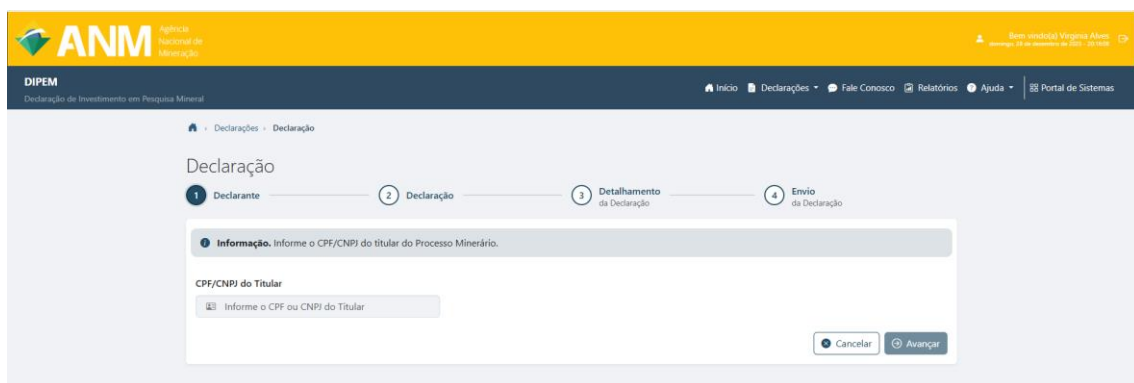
ANM Agência Nacional de Mineração

Bem vindo(a) Virginia Alves
domingo, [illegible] de dezembro de 2022 - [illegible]

DIPEM
Declaração de Investimento em Pesquisa Mineral

Início | Declarações | Fale Conosco | Relatórios | Ajuda | Portal de Sistemas

Declarações › Declaração

Declaração

1 Declarante
2 Declaração
3 Detalhamento da Declaração
4 Envio da Declaração

Informação. Informe o CPF/CNPJ do titular do Processo Minerário.

CPF/CNPJ do Titular

Informe o CPF ou CNPJ do Titular

Cancelar
Avançar